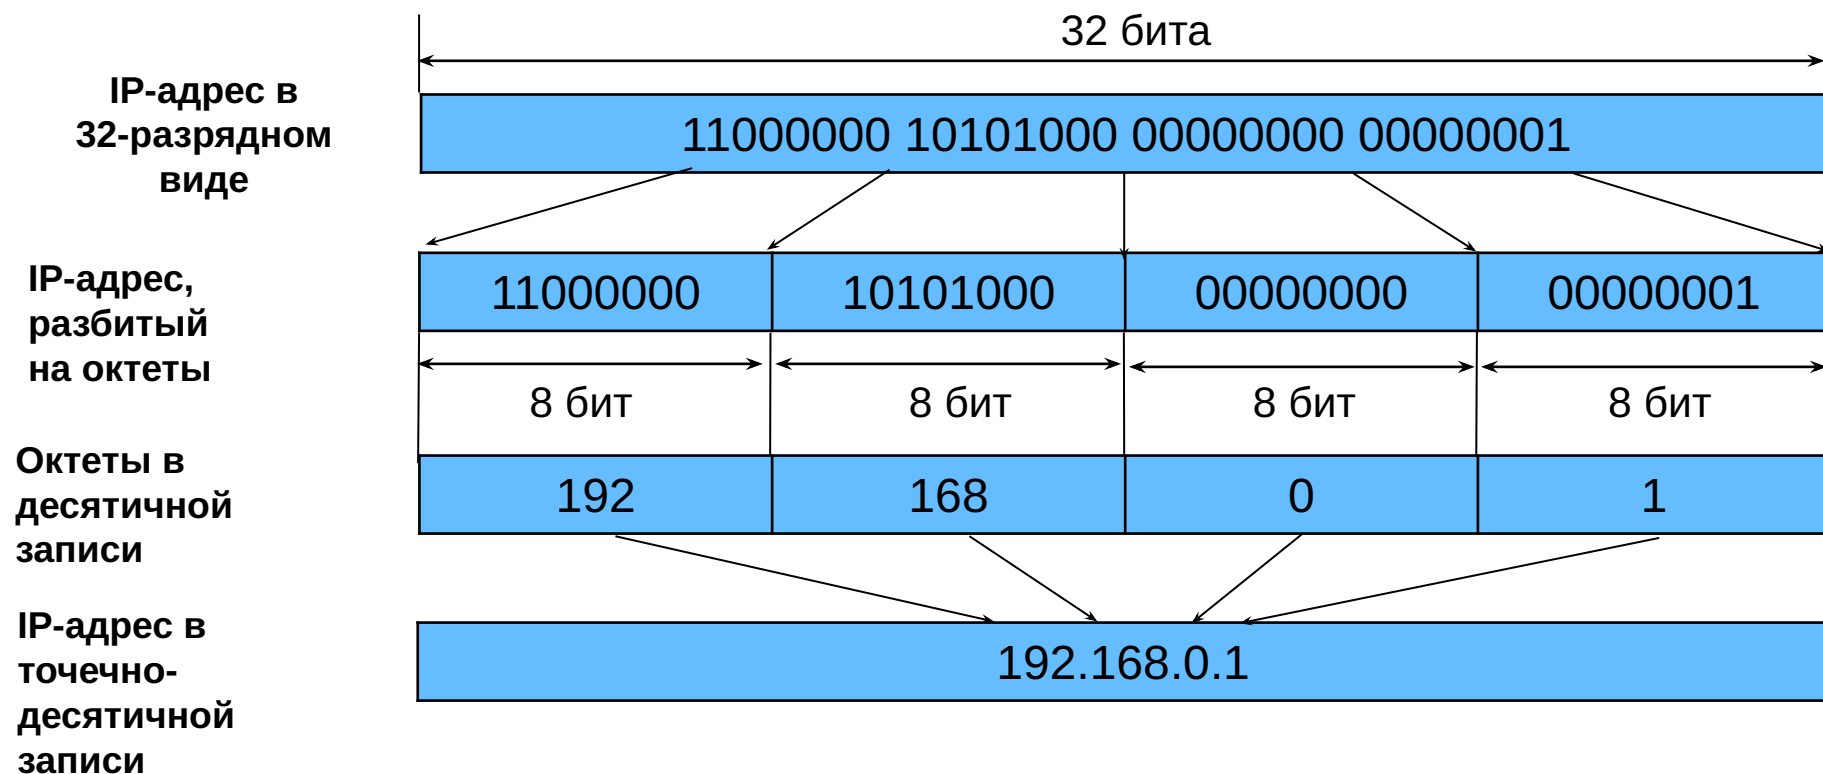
32 бита

IP-адрес в 32-разрядном виде

11000000 10101000 00000000 00000001

IP-адрес, разбитый на октеты

| 11000000 | 10101000 | 00000000 | 00000001 |
|---|---|---|---|
| 8 бит | 8 бит | 8 бит | 8 бит |

Октеты в десятичной записи

| 192 | 168 | 0 | 1 |
|---|---|---|---|

IP-адрес в точечно-десятичной записи

192.168.0.1